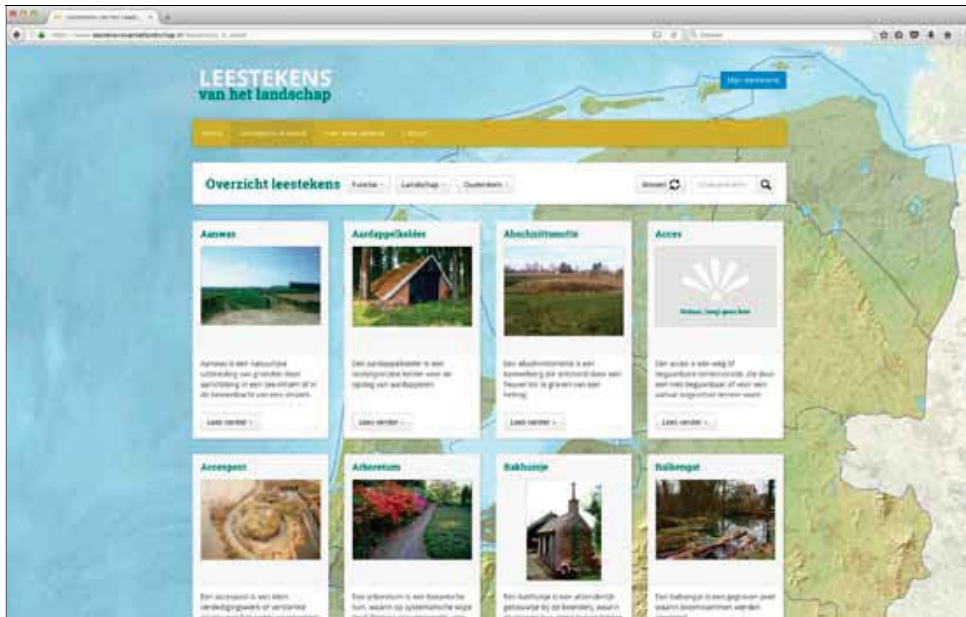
LEESTEKENS
van het landschap

Mijn leestekens

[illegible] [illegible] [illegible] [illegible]

Overzicht leestekens

Functie

Landschap

Ouderdom

Wissen

Aanwas

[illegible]

Lees verder

Aardappelkelder

Een aardappelkelder is een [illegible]

Lees verder

Abschnittsmotte

Een abschnittsmotte is een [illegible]

Lees verder

Acces

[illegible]

Lees verder

Accesspunt

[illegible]

Arboretum

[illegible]

Bakhuisje

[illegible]

Balkengat

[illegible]